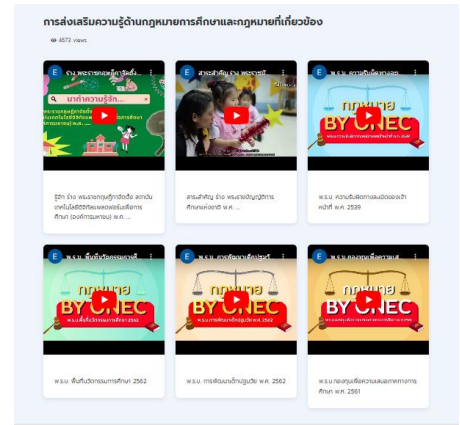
การส่งเสริมความรู้ด้านกฎหมายการศึกษาและกฎหมายที่เกี่ยวข้อง

4673 views

E ร่าง พระราชบัญญัติ...

มาทำความรู้จัก...

รู้จัก ร่าง พระราชบัญญัติจัดตั้ง สถาบันเทคโนโลยีดิจิทัลเพื่อสร้างเสริมการศึกษา (องค์การมหาชน) พ.ศ. ...

E สาระสำคัญ ร่าง พระราชบั...

สาระสำคัญ ร่าง พระราชบัญญัติการศึกษาแห่งชาติ พ.ศ. ...

E พ.ร.บ. ความรับผิดทางละเมิด...

กฎหมาย BY ONEC

พ.ร.บ. ความรับผิดทางละเมิดของเจ้าหน้าที่ พ.ศ. 2539

E พ.ร.บ. พื้นที่นวัตกรรมการ...

กฎหมาย BY ONEC

พ.ร.บ. พื้นที่นวัตกรรมการศึกษา 2562

E พ.ร.บ. การพัฒนาเด็กปฐมวัย...

กฎหมาย BY ONEC

พ.ร.บ. การพัฒนาเด็กปฐมวัย พ.ศ. 2562

E พ.ร.บ. กองทุนเพื่อความเส...

กฎหมาย BY ONEC

พ.ร.บ. กองทุนเพื่อความเสมอภาคทางการศึกษา พ.ศ. 2561